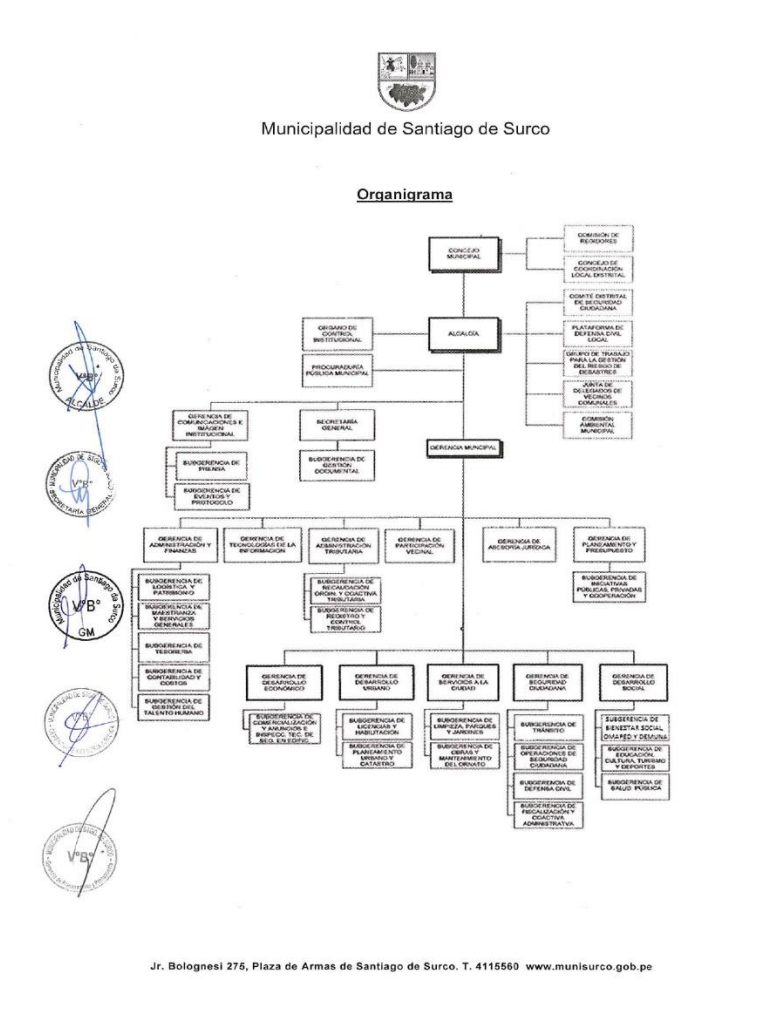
Municipalidad de Santiago de Surco

Organigrama

CONCEJO MUNICIPAL

COMISIÓN DE REGIDORES

CONCEJO DE COORDINACIÓN LOCAL DISTRITAL

COMITÉ DISTRITAL DE SEGURIDAD CIUDADANA

PLATAFORMA DE DEFENSA CIVIL LOCAL

GRUPO DE TRABAJO PARA LA GESTIÓN DEL RIESGO DE DESASTRES

JUNTA DE DELEGADOS DE VECINOS COMUNALES

COMISIÓN AMBIENTAL MUNICIPAL

ÓRGANO DE CONTROL INSTITUCIONAL

ALCALDÍA

PROCURADURÍA PÚBLICA MUNICIPAL

GERENCIA DE COMUNICACIONES E IMAGEN INSTITUCIONAL

SUBGERENCIA DE PRENSA

SUBGERENCIA DE EVENTOS Y PROTOCOLO

SECRETARÍA GENERAL

SUBGERENCIA DE GESTIÓN DOCUMENTAL

GERENCIA MUNICIPAL

GERENCIA DE ADMINISTRACIÓN Y FINANZAS

SUBGERENCIA DE LOGÍSTICA Y PATRIMONIO

SUBGERENCIA DE MAESTRANZA Y SERVICIOS GENERALES

SUBGERENCIA DE TESORERÍA

SUBGERENCIA DE CONTABILIDAD Y COSTOS

SUBGERENCIA DE GESTIÓN DEL TALENTO HUMANO

GERENCIA DE TECNOLOGÍAS DE LA INFORMACIÓN

GERENCIA DE ADMINISTRACIÓN TRIBUTARIA

SUBGERENCIA DE RECAUDACIÓN ORDIN. Y COACTIVA TRIBUTARIA

SUBGERENCIA DE REGISTRO Y CONTROL TRIBUTARIO

GERENCIA DE PARTICIPACIÓN VECINAL

GERENCIA DE ASESORÍA JURÍDICA

GERENCIA DE PLANEAMIENTO Y PRESUPUESTO

SUBGERENCIA DE INICIATIVAS PÚBLICAS, PRIVADAS Y COOPERACIÓN

GERENCIA DE DESARROLLO ECONÓMICO

SUBGERENCIA DE COMERCIALIZACIÓN Y ANUNCIOS E INSPECC. TEC. DE SEG. EN EDIFIC.

GERENCIA DE DESARROLLO URBANO

SUBGERENCIA DE LICENCIAS Y HABILITACIÓN

SUBGERENCIA DE PLANEAMIENTO URBANO Y CATASTRO

GERENCIA DE SERVICIOS A LA CIUDAD

SUBGERENCIA DE LIMPIEZA, PARQUES Y JARDINES

SUBGERENCIA DE OBRAS Y MANTENIMIENTO DEL ORNATO

GERENCIA DE SEGURIDAD CIUDADANA

SUBGERENCIA DE TRÁNSITO

SUBGERENCIA DE OPERACIONES DE SEGURIDAD CIUDADANA

SUBGERENCIA DE DEFENSA CIVIL

SUBGERENCIA DE FISCALIZACIÓN Y COACTIVA ADMINISTRATIVA

GERENCIA DE DESARROLLO SOCIAL

SUBGERENCIA DE BIENESTAR SOCIAL OMAPED Y DEMUNA

SUBGERENCIA DE EDUCACIÓN, CULTURA, TURISMO Y DEPORTES

SUBGERENCIA DE SALUD PÚBLICA

Municipalidad de Santiago de Surco V°B° ALCALDE

Municipalidad de Santiago de Surco V°B° SECRETARÍA GENERAL

Municipalidad de Santiago de Surco V°B° GM

V°B°

Jr. Bolognesi 275, Plaza de Armas de Santiago de Surco. T. 4115560 www.munisurco.gob.pe